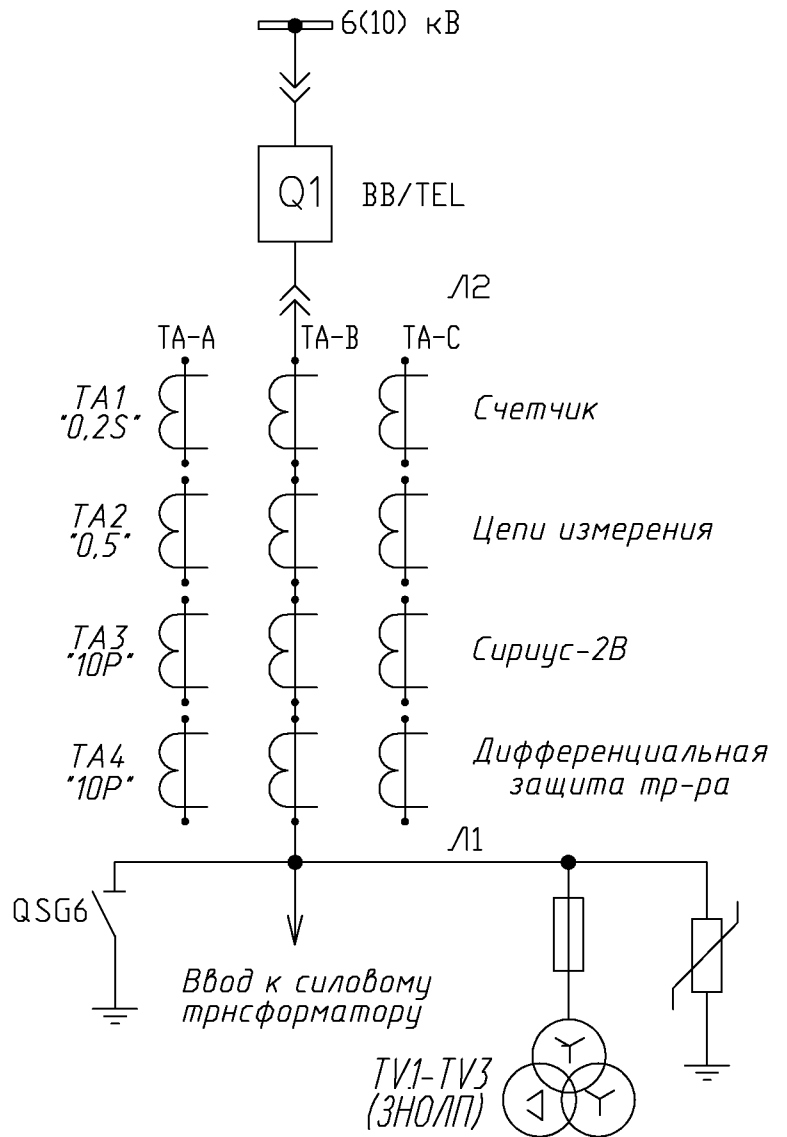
6(10) кВ

Q1 BB/TEL

Л2

TA-A TA-B TA-C

TA1 "0,2S" Счетчик

TA2 "0,5" Цепи измерения

TA3 "10P" Сириус-2В

TA4 "10P" Дифференциальная защита тр-ра

Л1

QSG6

Ввод к силовому трнсформатору

TV1-TV3 (ЗНОЛП)